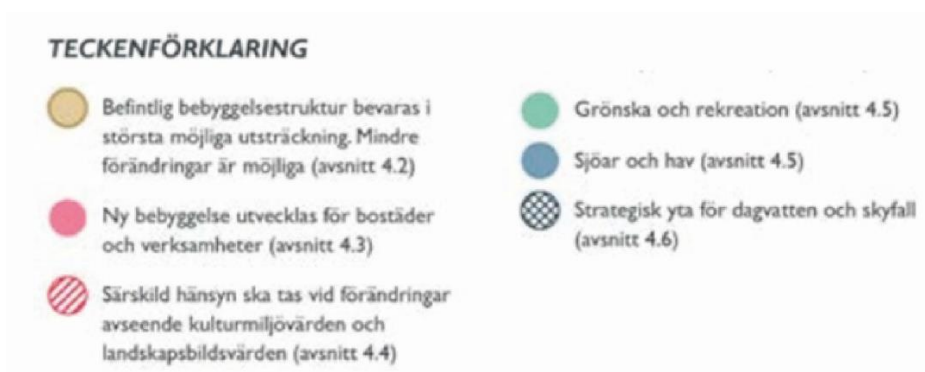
TECKENFÖRKLARING

Befintlig bebyggelsestruktur bevaras i största möjliga utsträckning. Mindre förändringar är möjliga (avsnitt 4.2)

Ny bebyggelse utvecklas för bostäder och verksamheter (avsnitt 4.3)

Särskild hänsyn ska tas vid förändringar avseende kulturmiljövärden och landskapsbildsvärden (avsnitt 4.4)

Grönska och rekreation (avsnitt 4.5)

Sjöar och hav (avsnitt 4.5)

Strategisk yta för dagvatten och skyfall (avsnitt 4.6)